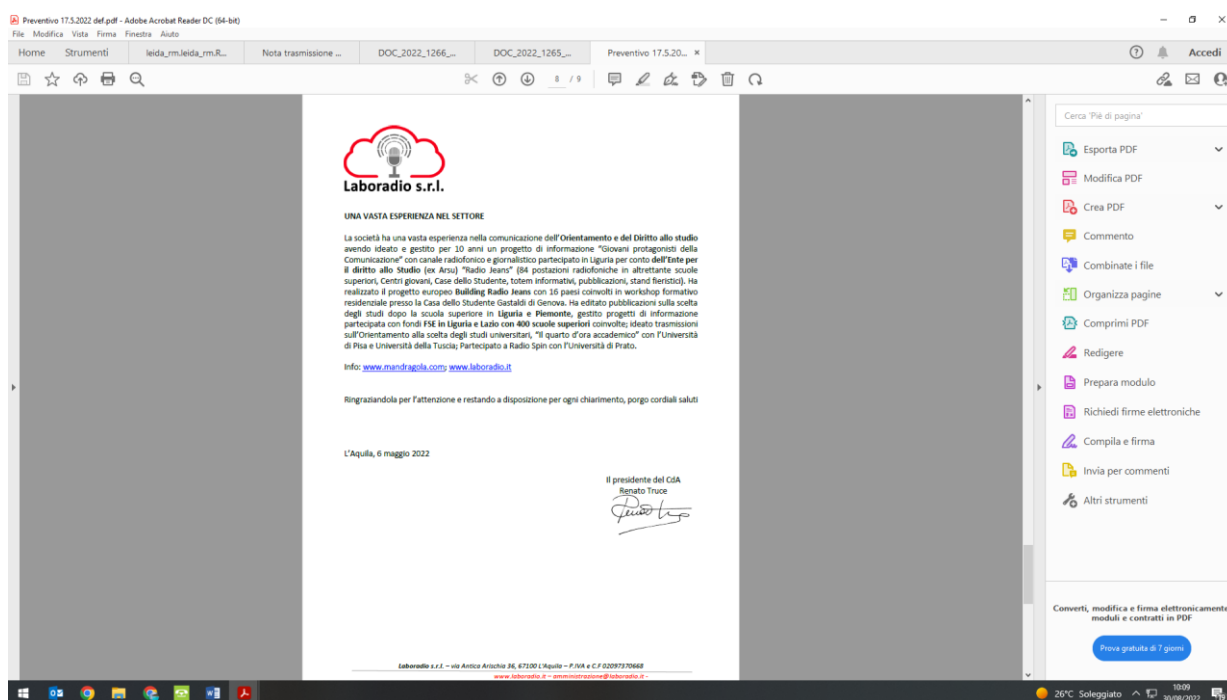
Preventivo 17.5.2022 def.pdf - Adobe Acrobat Reader DC (64-bit)
File Modifica Vista Firma Finestra Aiuto

Home Strumenti leida_rm.leida_rm.R... Nota trasmissione ... DOC_2022_1266_... DOC_2022_1265_... Preventivo 17.5.20... ×

Accedi

8 / 9

Laboradio s.r.l.

UNA VASTA ESPERIENZA NEL SETTORE

La società ha una vasta esperienza nella comunicazione dell'Orientamento e del Diritto allo studio avendo ideato e gestito per 10 anni un progetto di informazione "Giovani protagonisti della Comunicazione" con canale radiofonico e giornalistico partecipato in Liguria per conto dell'Ente per il diritto allo Studio (ex Arsu) "Radio Jeans" (84 postazioni radiofoniche in altrettante scuole superiori, Centri giovani, Case dello Studente, totem informativi, pubblicazioni, stand fieristici). Ha realizzato il progetto europeo Building Radio Jeans con 16 paesi coinvolti in workshop formativo residenziale presso la Casa dello Studente Gastaldi di Genova. Ha editato pubblicazioni sulla scelta degli studi dopo la scuola superiore in Liguria e Piemonte, gestito progetti di informazione partecipata con fondi FSE in Liguria e Lazio con 400 scuole superiori coinvolte; ideato trasmissioni sull'Orientamento alla scelta degli studi universitari, "Il quarto d'ora accademico" con l'Università di Pisa e Università della Tuscia; Partecipato a Radio Spin con l'Università di Prato.

Info: www.mandragola.com; www.laboradio.it

Ringraziandola per l'attenzione e restando a disposizione per ogni chiarimento, porgo cordiali saluti

L'Aquila, 6 maggio 2022

Il presidente del CdA
Renato Truce

Laboradio s.r.l. – via Antica Arischia 36, 67100 L'Aquila – P.IVA e C.F 02097370668
www.laboradio.it – amministrazione@laboradio.it -

Cerca 'Piè di pagina'
Esporta PDF
Modifica PDF
Crea PDF
Commento
Combinate i file
Organizza pagine
Comprimi PDF
Redigere
Prepara modulo
Richiedi firme elettroniche
Compila e firma
Invia per commenti
Altri strumenti

Converti, modifica e firma elettronicamente moduli e contratti in PDF
Prova gratuita di 7 giorni

26°C Soleggiato 10:09 30/08/2022